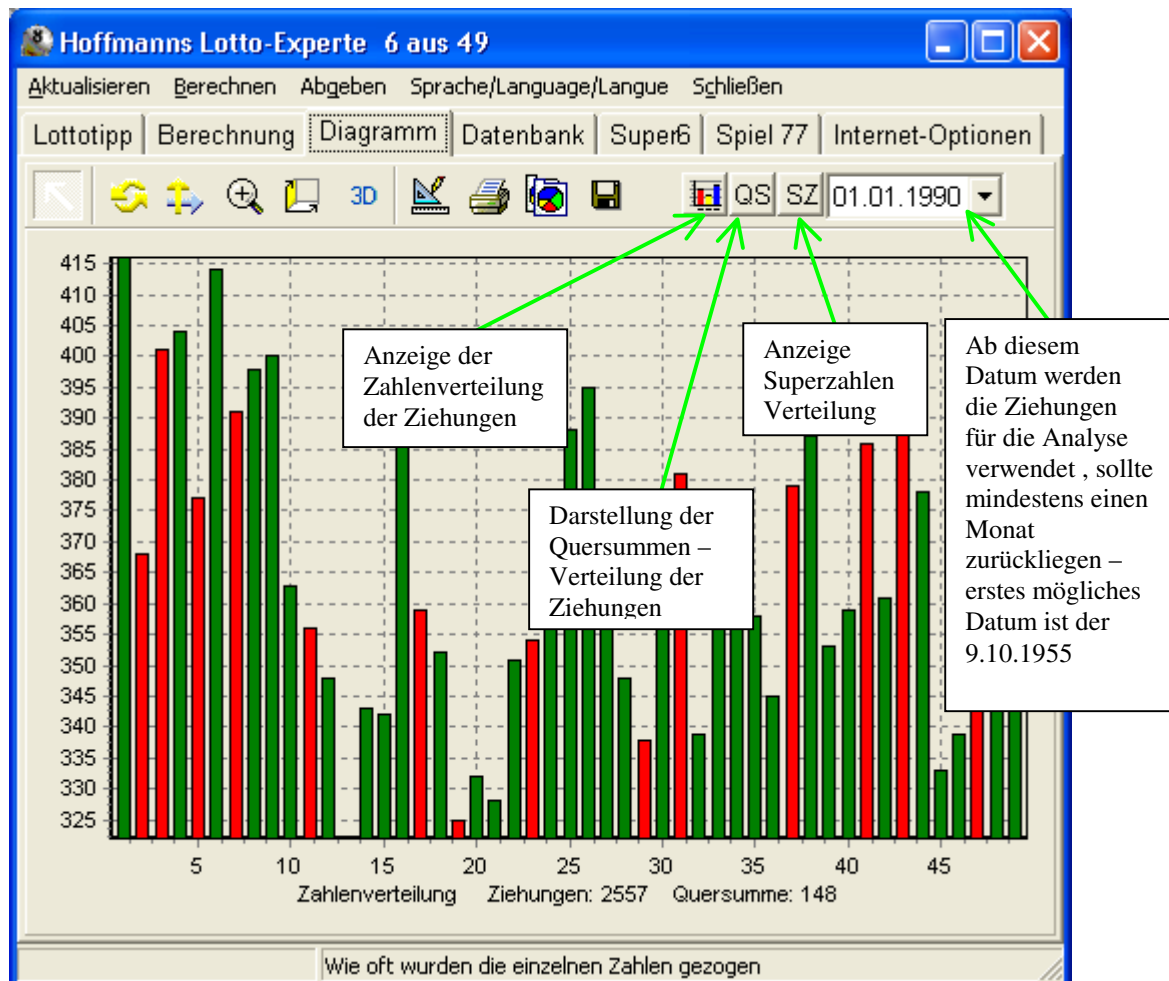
Hoffmanns Lotto-Experte 6 aus 49

Aktualisieren Berechnen Abgeben Sprache/Language/Langue Schließen

Lottotipp | Berechnung | Diagramm | Datenbank | Super6 | Spiel 77 | Internet-Optionen

3D QS SZ 01.01.1990

415
410
405
400
395
390
385
380
375
370
365
360
355
350
345
340
335
330
325

5 10 15 20 25 30 35 40 45

Zahlenverteilung Ziehungen: 2557 Quersumme: 148

Anzeige der Zahlenverteilung der Ziehungen

Anzeige Superzahlen Verteilung

Ab diesem Datum werden die Ziehungen für die Analyse verwendet , sollte mindestens einen Monat zurückliegen – erstes mögliches Datum ist der 9.10.1955

Darstellung der Quersummen – Verteilung der Ziehungen

Wie oft wurden die einzelnen Zahlen gezogen